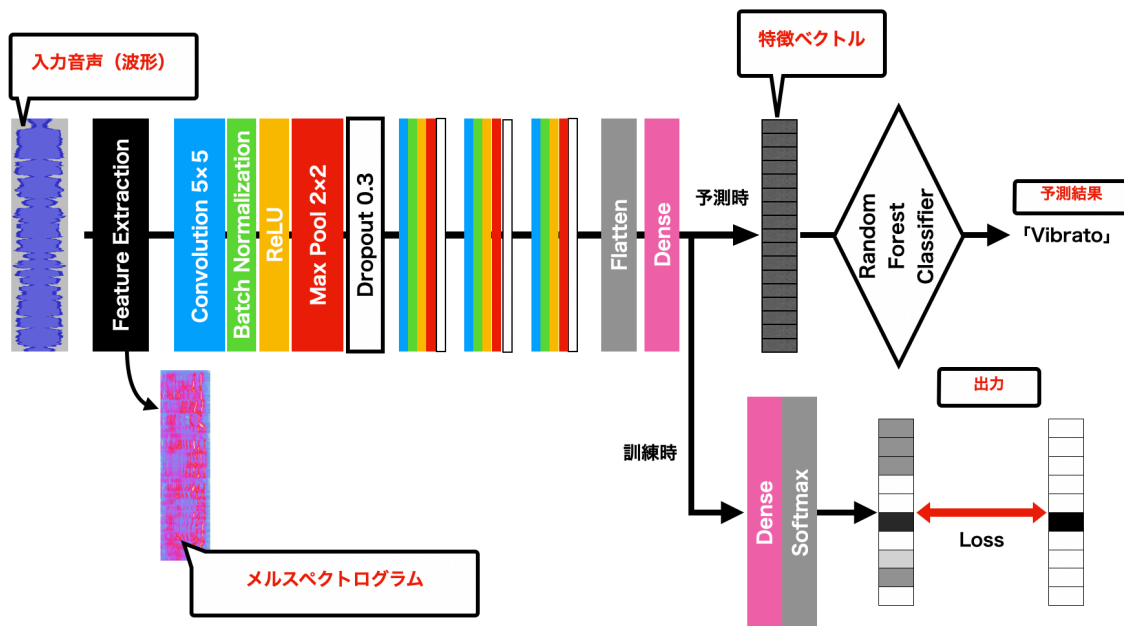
入力音声（波形）

Feature Extraction

メルスペクトログラム

Convolution 5×5

Batch Normalization

ReLU

Max Pool 2×2

Dropout 0.3

Flatten

Dense

特徴ベクトル

予測時

Random Forest Classifier

予測結果

「Vibrato」

訓練時

Dense

Softmax

出力

Loss